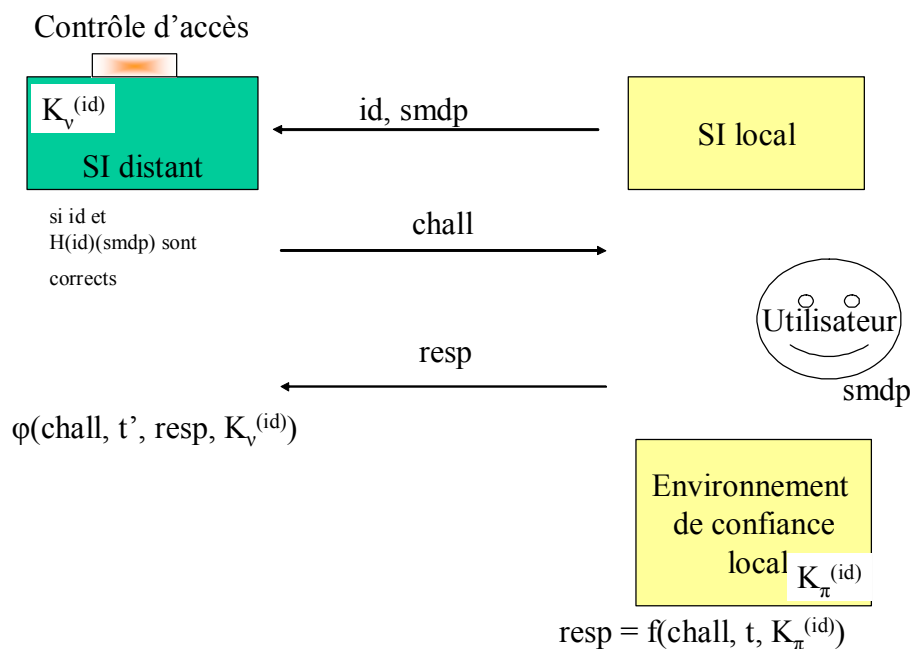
Contrôle d’accès

$K_\nu^{(id)}$

SI distant

id, smdp

SI local

si id et H(id)(smdp) sont corrects

chall

Utilisateur

resp

smdp

φ(chall, t’, resp, $K_\nu^{(id)}$)

Environnement de confiance local

$K_\pi^{(id)}$

resp = f(chall, t, $K_\pi^{(id)}$)